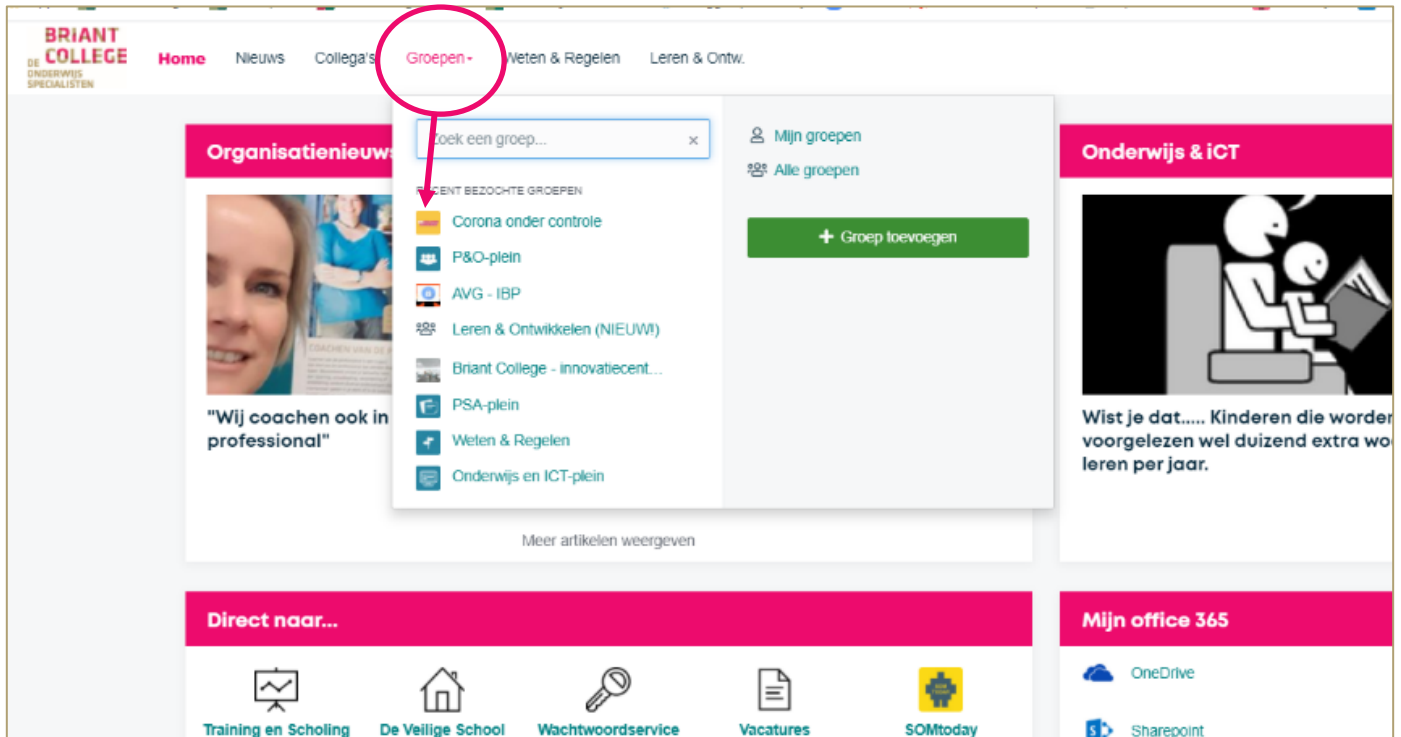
BRIANT
DE COLLEGE
ONDERWIJS SPECIALISTEN

Home Nieuws Collega's Groepen Weten & Regelen Leren & Ontw.

Organisatienieuws

Zoek een groep... ×

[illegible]CENT BEZOCHTE GROEPEN
Corona onder controle
P&O-plein
AVG - IBP
Leren & Ontwikkelen (NIEUW!)
Briant College - innovatiecent...
PSA-plein
Weten & Regelen
Onderwijs en ICT-plein

Mijn groepen
Alle groepen

+ Groep toevoegen

"Wij coachen ook in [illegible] professional"

Meer artikelen weergeven

Onderwijs & iCT

Wist je dat..... Kinderen die worder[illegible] voorgelezen wel duizend extra wo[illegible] leren per jaar.

Direct naar...

Training en Scholing
De Veilige School
Wachtwoordservice
Vacatures
SOMtoday

Mijn office 365

OneDrive
Sharepoint